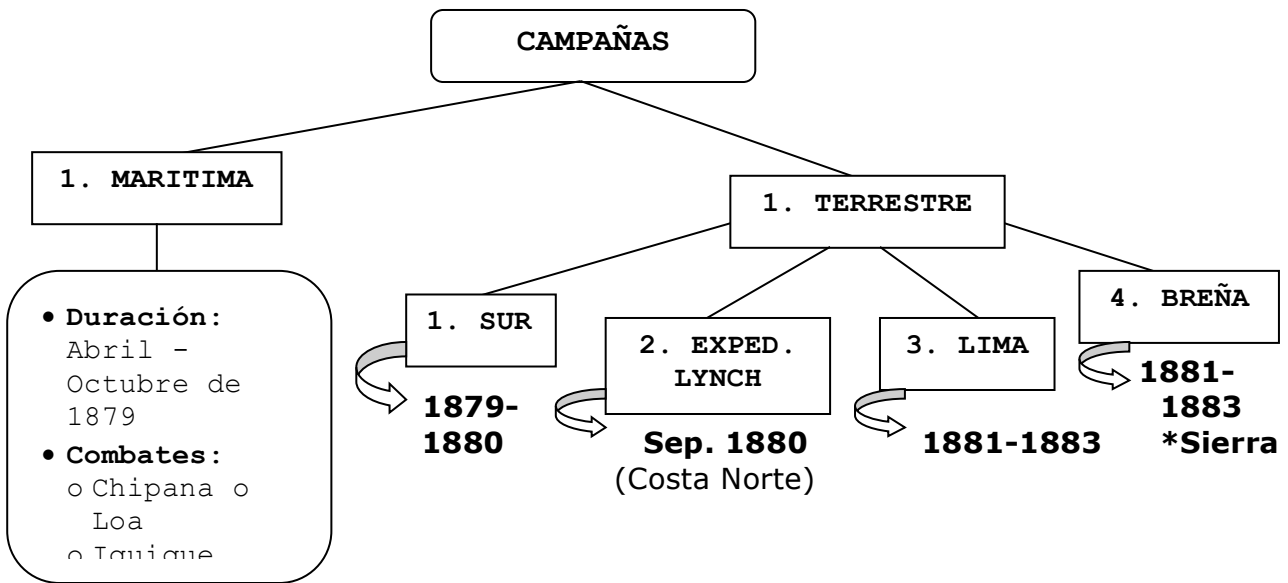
CAMPAÑAS

1. MARITIMA

- **Duración:** Abril - Octubre de 1879
- **Combates:**
  - Chipana o Loa
  - Iquique

1. TERRESTRE

1. SUR

1879-1880

2. EXPED. LYNCH

Sep. 1880
(Costa Norte)

3. LIMA

1881-1883

4. BREÑA

1881-1883
*Sierra